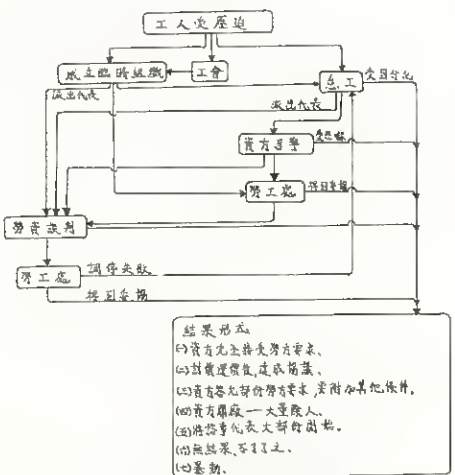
工人受壓迫

成立臨時組織

工會

怠工

交回公化

派出代表

派出代表

資方召集

交回公化

勞工處

提回委稿

勞資談判

勞工處

調停失敗

提回委稿

結果形式
(一)資方完全接受勞方要求、
(二)討價還價、達成協議、
(三)資方答允部份勞方要求、並附加其他條件、
(四)資方解雇一大量職人、
(五)拘捕勞方代表大部份關係、
(六)無結果、不了了之、
(七)暴動、